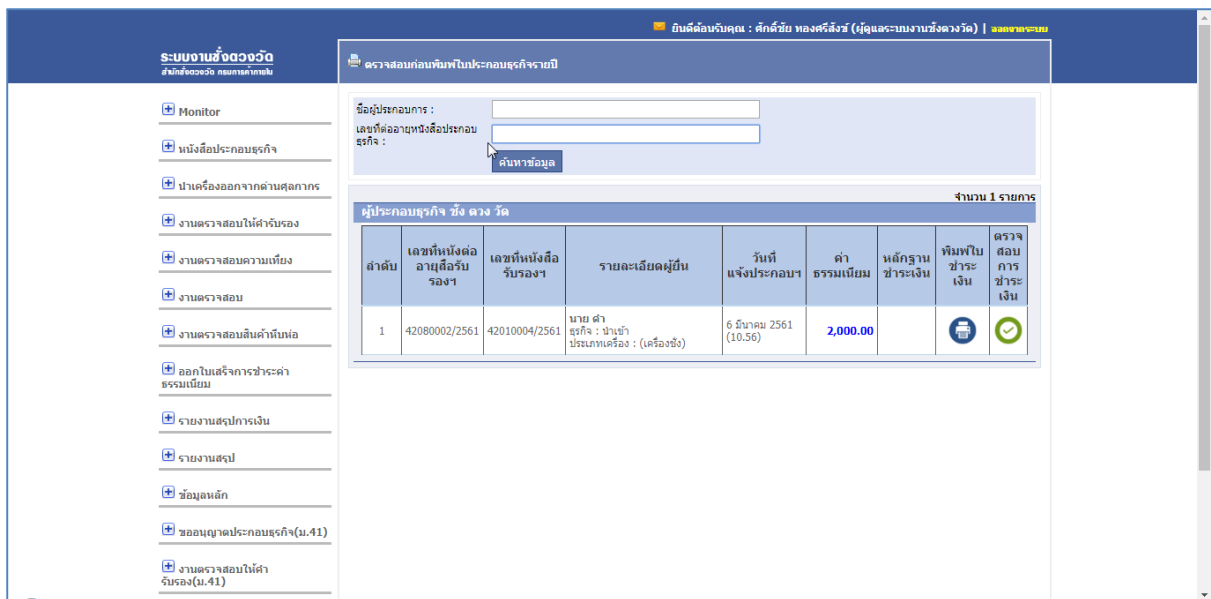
ยินดีต้อนรับคุณ : ศักดิ์ชัย ทองศรีสังข์ (ผู้ดูแลระบบงานชั่งตวงวัด) | ออกจากระบบ

ระบบงานชั่งตวงวัด
สำนักชั่งตวงวัด กรมการค้าภายใน

ตรวจสอบก่อนพิมพ์ใบประกอบธุรกิจรายปี

Monitor
หนังสือประกอบธุรกิจ
นำเครื่องออกจากด่านศุลกากร
งานตรวจสอบให้คำรับรอง
งานตรวจสอบความเที่ยง
งานตรวจสอบ
งานตรวจสอบสินค้าหีบห่อ
ออกใบเสร็จการชำระค่าธรรมเนียม
รายงานสรุปการเงิน
รายงานสรุป
ข้อมูลหลัก
ขออนุญาตประกอบธุรกิจ(ม.41)
งานตรวจสอบให้คำรับรอง(ม.41)

ชื่อผู้ประกอบการ :
เลขที่ต่ออายุหนังสือประกอบธุรกิจ :
ค้นหาข้อมูล

จำนวน 1 รายการ

ผู้ประกอบธุรกิจ ชั่ง ตวง วัด

| ลำดับ | เลขที่หนังสือต่ออายุสือรับรองฯ | เลขที่หนังสือรับรองฯ | รายละเอียดผู้ยื่น | วันที่แจ้งประกอบฯ | ค่าธรรมเนียม | หลักฐานชำระเงิน | พิมพ์ใบชำระเงิน | ตรวจสอบการชำระเงิน |
|---|---|---|---|---|---|---|---|---|
| 1 | 42080002/2561 | 42010004/2561 | นาย คำ ธุรกิจ : นำเข้า ประเภทเครื่อง : (เครื่องชั่ง) | 6 มีนาคม 2561 (10.56) | 2,000.00 | | | |